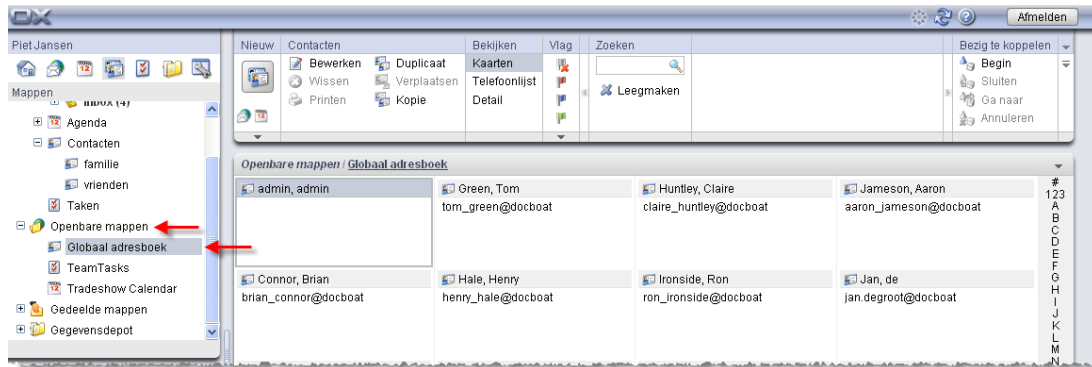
OX

Afmelden

Piet Jansen

Mappen

Inbox (4)

Agenda

Contacten

familie

vrienden

Taken

Openbare mappen

Globaal adresboek

TeamTasks

Tradeshow Calendar

Gedeelde mappen

Gegevensdepot

Nieuw

Contacten

Bewerken

Wissen

Printen

Duplicaat

Verplaatsen

Kopie

Bekijken

Kaarten

Telefoonlijst

Detail

Vlag

Zoeken

Leegmaken

Bezig te koppelen

Begin

Sluiten

Ga naar

Annuleren

Openbare mappen / Globaal adresboek

admin, admin

Green, Tom
tom_green@docboat

Huntley, Claire
claire_huntley@docboat

Jameson, Aaron
aaron_jameson@docboat

Connor, Brian
brian_connor@docboat

Hale, Henry
henry_hale@docboat

Ironside, Ron
ron_ironside@docboat

Jan, de
jan.degroot@docboat

#
123
A
B
C
D
E
F
G
H
I
J
K
L
M
N